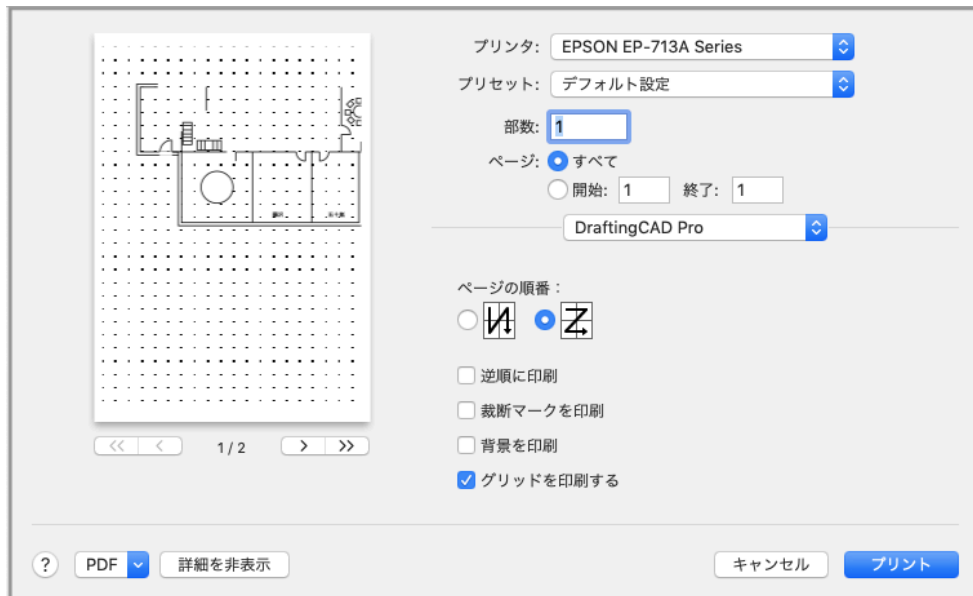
プリンタ: EPSON EP-713A Series

プリセット: デフォルト設定

部数: 1

ページ: すべて

開始: 1 終了: 1

DraftingCAD Pro

ページの順番：

逆順に印刷

裁断マークを印刷

背景を印刷

グリッドを印刷する

1 / 2

?

PDF

詳細を非表示

キャンセル

プリント